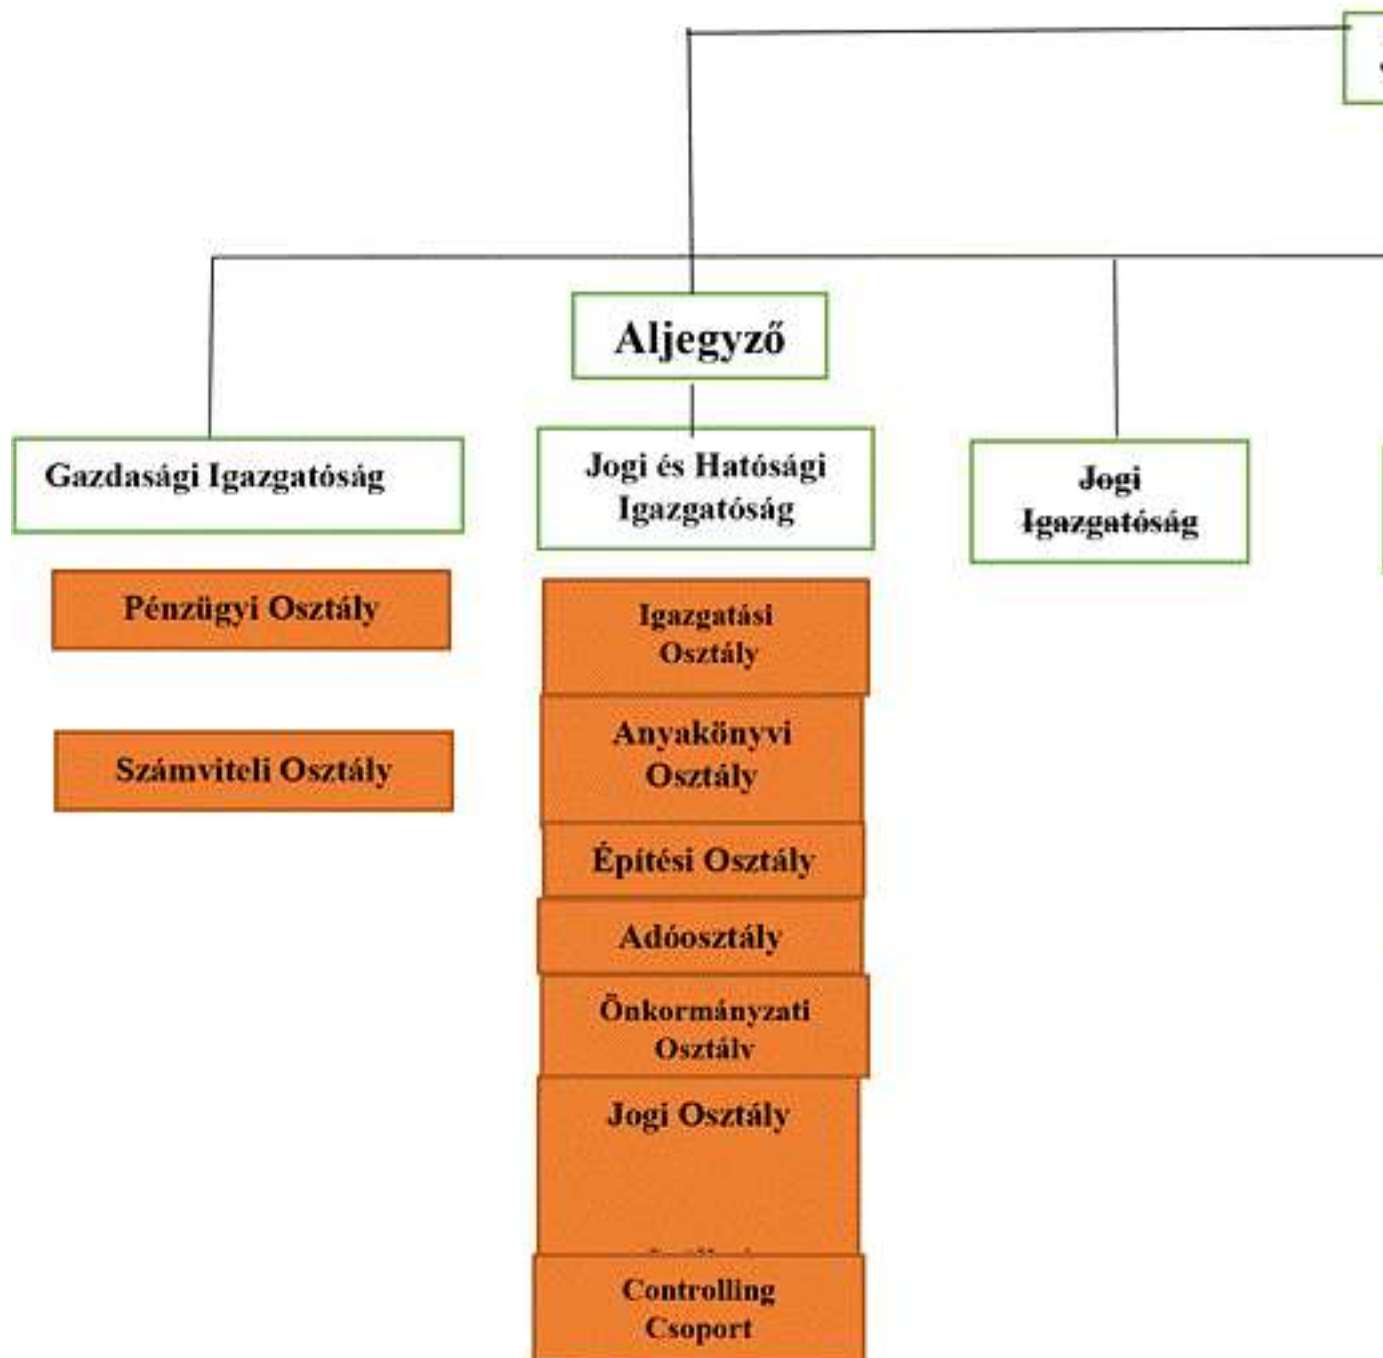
Aljegyző

Gazdasági Igazgatóság

Jogi és Hatósági Igazgatóság

Jogi Igazgatóság

Pénzügyi Osztály

Számviteli Osztály

Igazgatási Osztály

Anyakönyvi Osztály

Építési Osztály

Adóosztály

Önkormányzati Osztálv

Jogi Osztály

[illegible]

Controlling Csoport